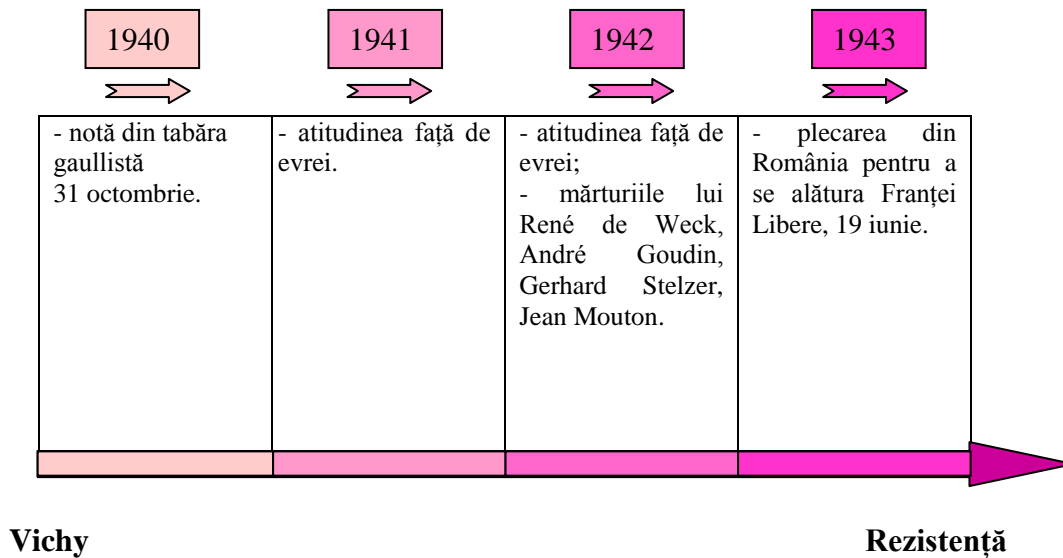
| 1940 | 1941 | 1942 | 1943 |
|---|---|---|---|
| - notă din tabăra gaullistă 31 octombrie. | - atitudinea față de evrei. | - atitudinea față de evrei; - mărturiile lui René de Weck, André Goudin, Gerhard Stelzer, Jean Mouton. | - plecarea din România pentru a se alătura Franței Libere, 19 iunie. |

Vichy

Rezistență